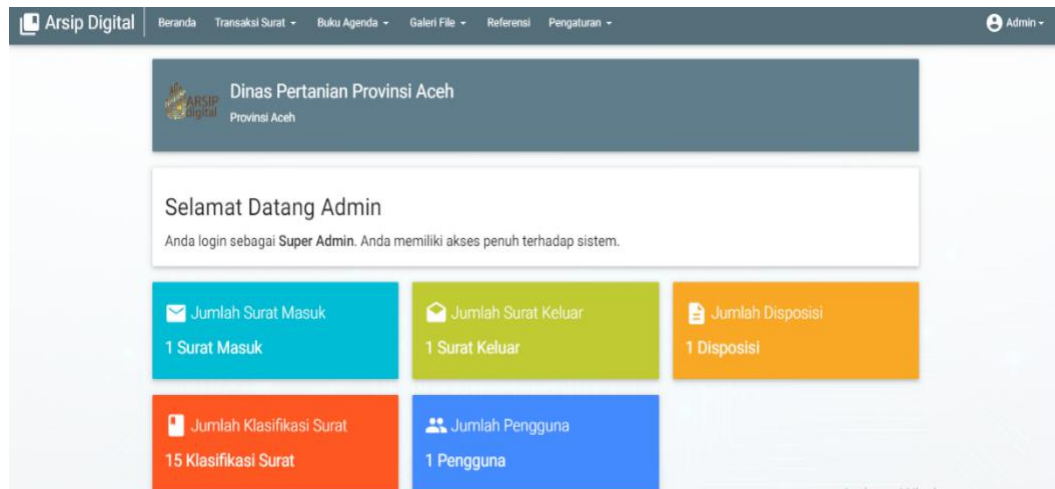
Arsip Digital Beranda Transaksi Surat ▾ Buku Agenda ▾ Galeri File ▾ Referensi Pengaturan ▾ Admin ▾

ARSIP Digital

Dinas Pertanian Provinsi Aceh

Provinsi Aceh

Selamat Datang Admin

Anda login sebagai **Super Admin**. Anda memiliki akses penuh terhadap sistem.

Jumlah Surat Masuk

1 Surat Masuk

Jumlah Surat Keluar

1 Surat Keluar

Jumlah Disposisi

1 Disposisi

Jumlah Klasifikasi Surat

15 Klasifikasi Surat

Jumlah Pengguna

1 Pengguna